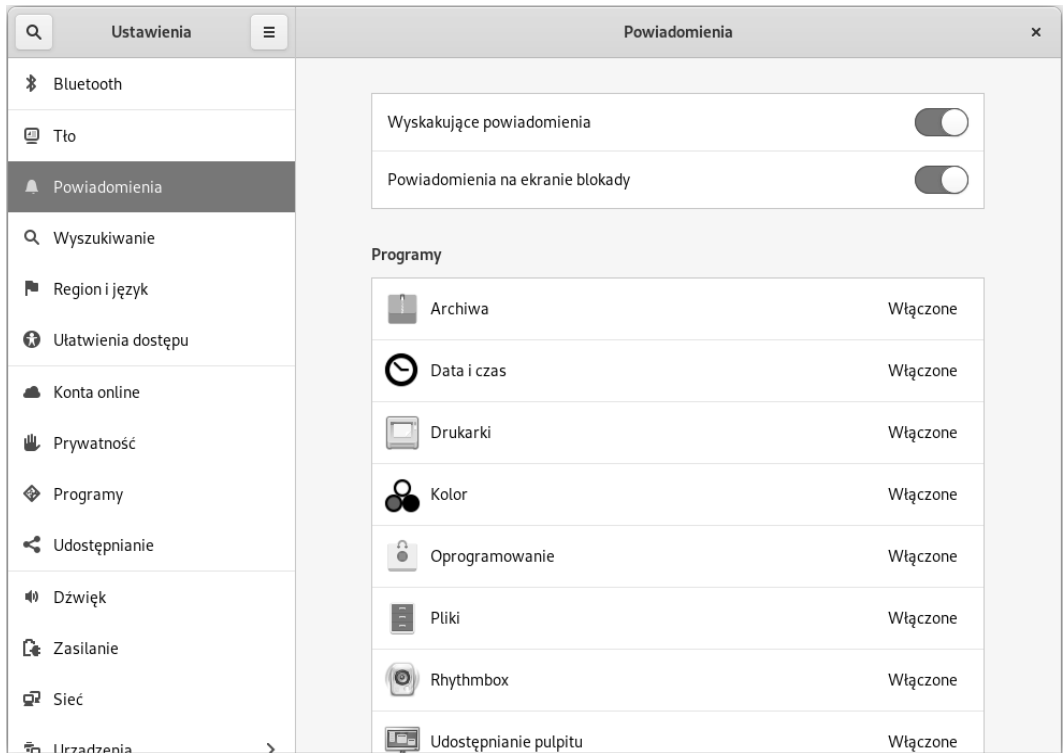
Ustawienia

Powiadomienia

×

Bluetooth

Tło

Powiadomienia

Wyszukiwanie

Region i język

Ułatwienia dostępu

Konta online

Prywatność

Programy

Udostępnianie

Dźwięk

Zasilanie

Sieć

Urządzenia

Wyskakujące powiadomienia

Powiadomienia na ekranie blokady

Programy

| | |
|---|---|
| Archiwa | Włączone |
| Data i czas | Włączone |
| Drukarki | Włączone |
| Kolor | Włączone |
| Oprogramowanie | Włączone |
| Pliki | Włączone |
| Rhythmbox | Włączone |
| Udostępnianie pulpitu | Włączone |